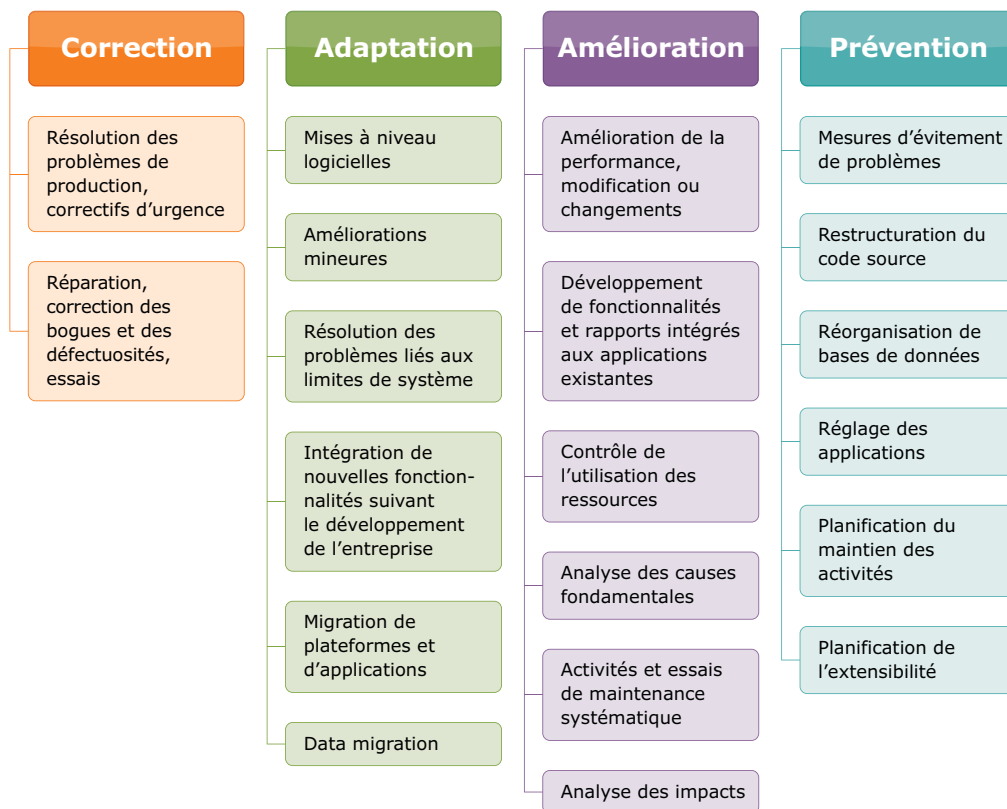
Correction

Résolution des problèmes de production, correctifs d'urgence

Réparation, correction des bogues et des défectuosités, essais

Adaptation

Mises à niveau logicielles

Améliorations mineures

Résolution des problèmes liés aux limites de système

Intégration de nouvelles fonctionnalités suivant le développement de l'entreprise

Migration de plateformes et d'applications

Data migration

Amélioration

Amélioration de la performance, modification ou changements

Développement de fonctionnalités et rapports intégrés aux applications existantes

Contrôle de l'utilisation des ressources

Analyse des causes fondamentales

Activités et essais de maintenance systématique

Analyse des impacts

Prévention

Mesures d'évitement de problèmes

Restructuration du code source

Réorganisation de bases de données

Réglage des applications

Planification du maintien des activités

Planification de l'extensibilité